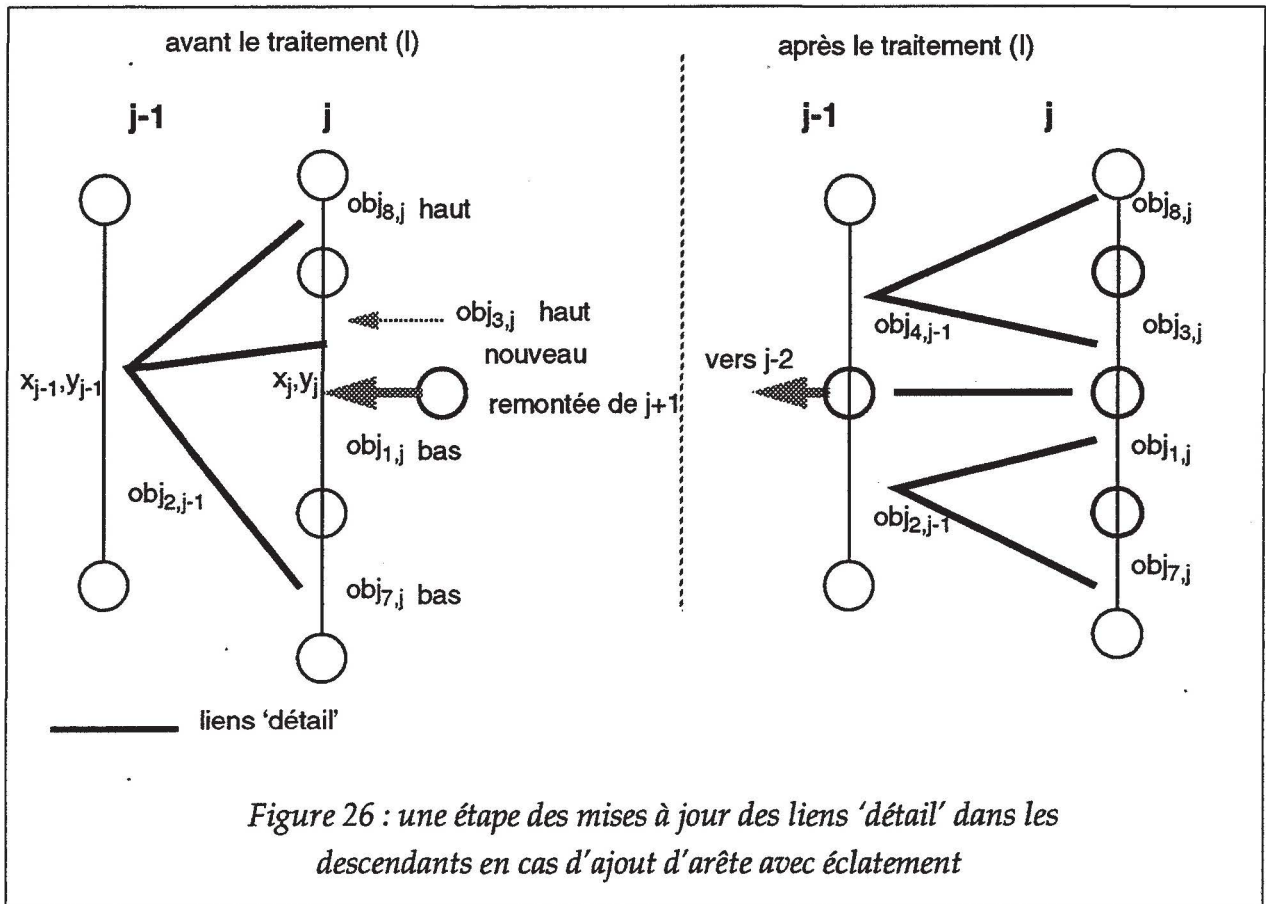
avant le traitement (I)

j-1

j

$obj_{8,j}$ haut

$obj_{3,j}$ haut

nouveau

$x_{j-1},y_{j-1}$

$x_j,y_j$

remontée de j+1

$obj_{1,j}$ bas

$obj_{2,j-1}$

$obj_{7,j}$ bas

liens 'détail'

après le traitement (I)

j-1

j

$obj_{8,j}$

$obj_{4,j-1}$

$obj_{3,j}$

vers j-2

$obj_{1,j}$

$obj_{2,j-1}$

$obj_{7,j}$

Figure 26 : une étape des mises à jour des liens 'détail' dans les descendants en cas d'ajout d'arête avec éclatement